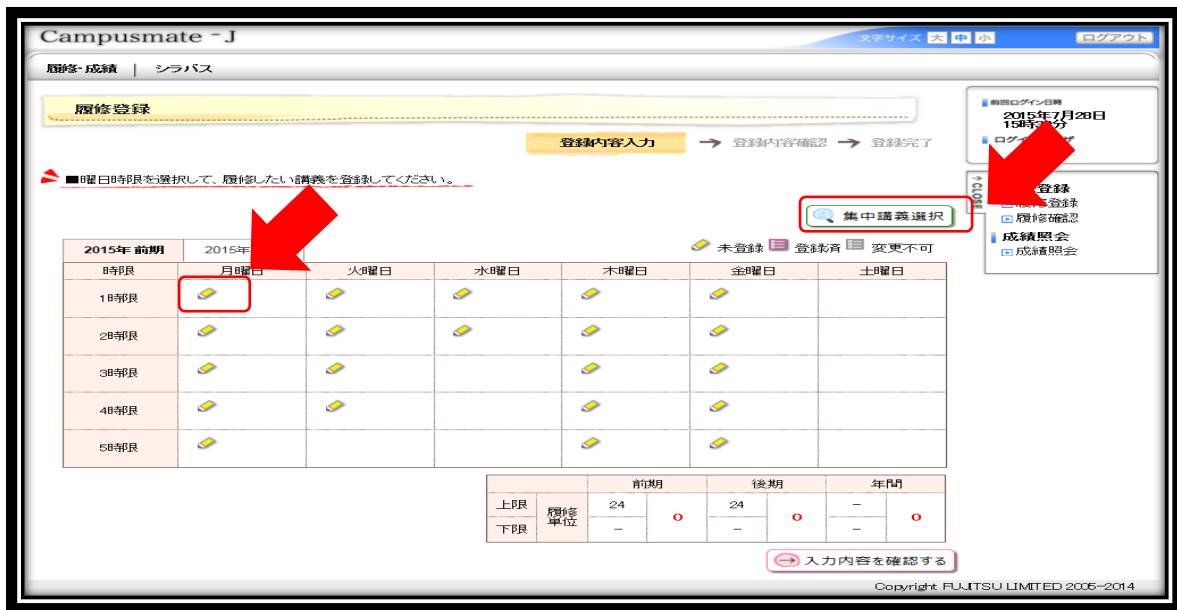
Campusmate - J

文字サイズ 大 中 小 ログアウト

履修･成績 | シラバス

履修登録

登録内容入力 → 登録内容確認 → 登録完了

■曜日時限を選択して、履修したい講義を登録してください。

集中講義選択

前回ログイン日時
2015年7月28日 15時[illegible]分
ログイン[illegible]

CLOSE

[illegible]登録
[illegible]登録
履修確認
成績照会
成績照会

2015年 前期 | 2015年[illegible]

未登録 登録済 変更不可

| 時限 | 月曜日 | 火曜日 | 水曜日 | 木曜日 | 金曜日 | 土曜日 |
|---|---|---|---|---|---|---|
| 1時限 | | | | | | |
| 2時限 | | | | | | |
| 3時限 | | | | | | |
| 4時限 | | | | | | |
| 5時限 | | | | | | |

| | | 前期 | | 後期 | | 年間 | |
|---|---|---|---|---|---|---|---|
| 上限 | 履修単位 | 24 | 0 | 24 | 0 | − | 0 |
| 下限 | | − | | − | | − | |

入力内容を確認する

Copyright FUJITSU LIMITED 2005-2014